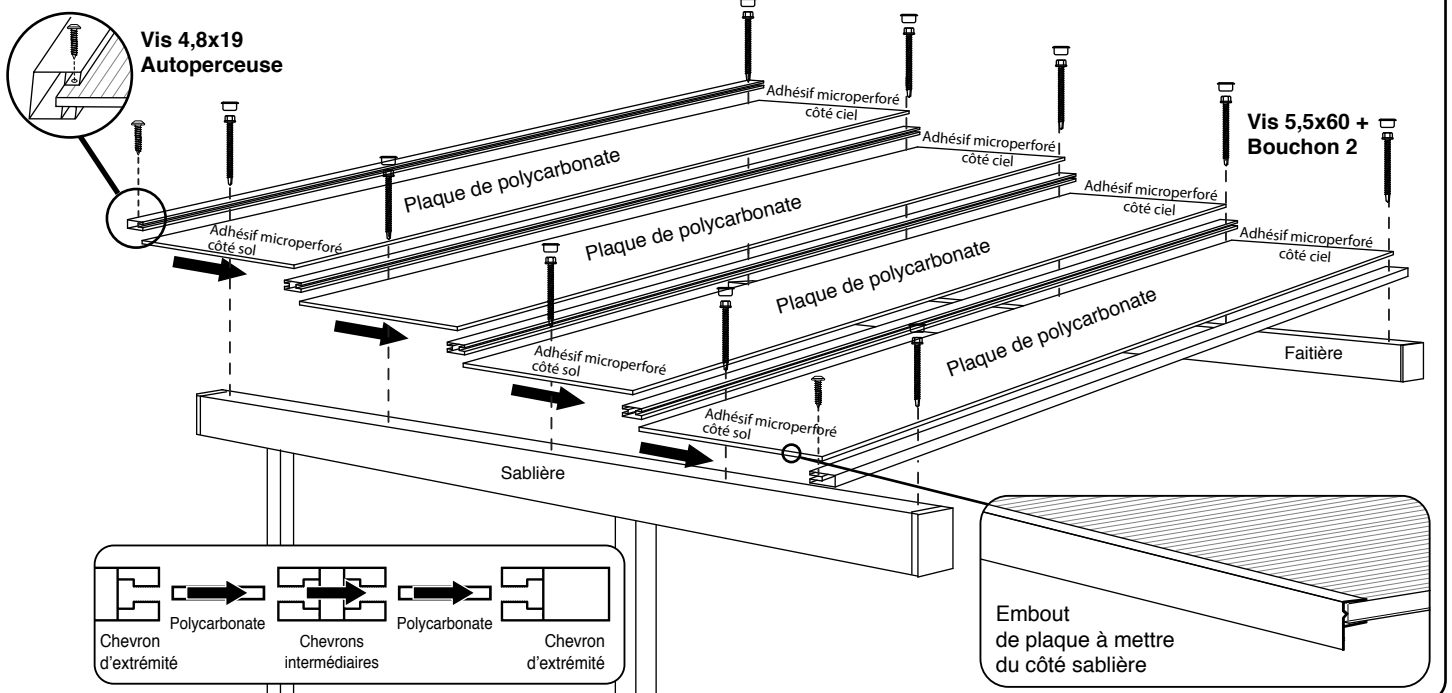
Vis 4,8x19
Autoperceuse

Adhésif microperforé
côté ciel

Adhésif microperforé
côté ciel

Adhésif microperforé
côté ciel

Adhésif microperforé
côté ciel

Vis 5,5x60 +
Bouchon 2

Plaque de polycarbonate

Adhésif microperforé
côté sol

Plaque de polycarbonate

Plaque de polycarbonate

Plaque de polycarbonate

Adhésif microperforé
côté sol

Adhésif microperforé
côté sol

Faitière

Sablière

Chevron
d'extrémité

Polycarbonate

Chevrons
intermédiaires

Polycarbonate

Chevron
d'extrémité

Embout
de plaque à mettre
du côté sablière